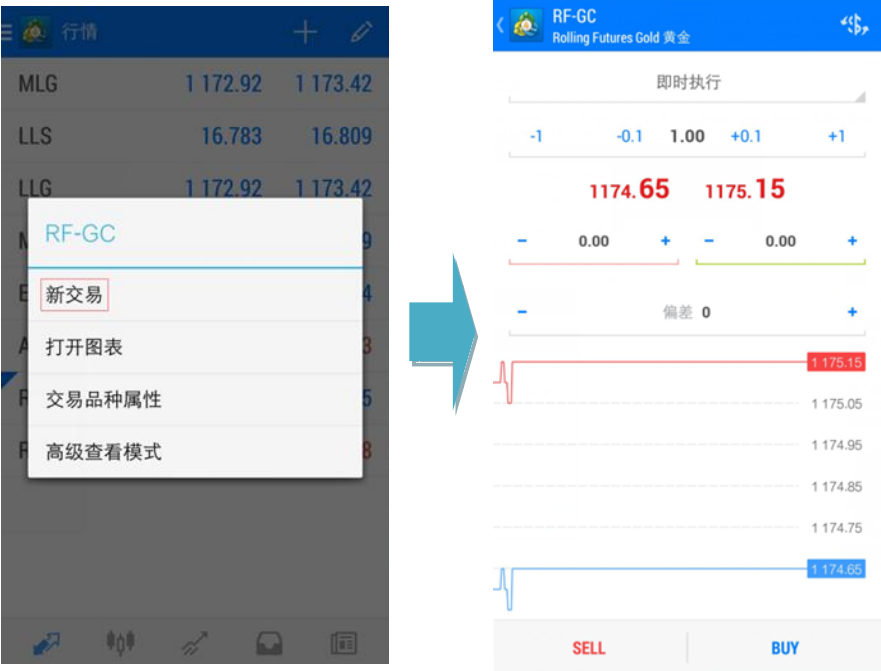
行情

| | | |
|---|---|---|
| MLG | 1 172.92 | 1 173.42 |
| LLS | 16.783 | 16.809 |
| LLG | 1 172.92 | 1 173.42 |

M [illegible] 9
E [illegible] 4
A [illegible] 3
R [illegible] 5
R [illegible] 8

RF-GC

新交易

打开图表

交易品种属性

高级查看模式

RF-GC
Rolling Futures Gold 黄金

即时执行

-1 -0.1 1.00 +0.1 +1

1174.65 1175.15

− 0.00 + − 0.00 +

− 偏差 0 +

1 175.15
1 175.05
1 174.95
1 174.85
1 174.75
1 174.65

SELL BUY